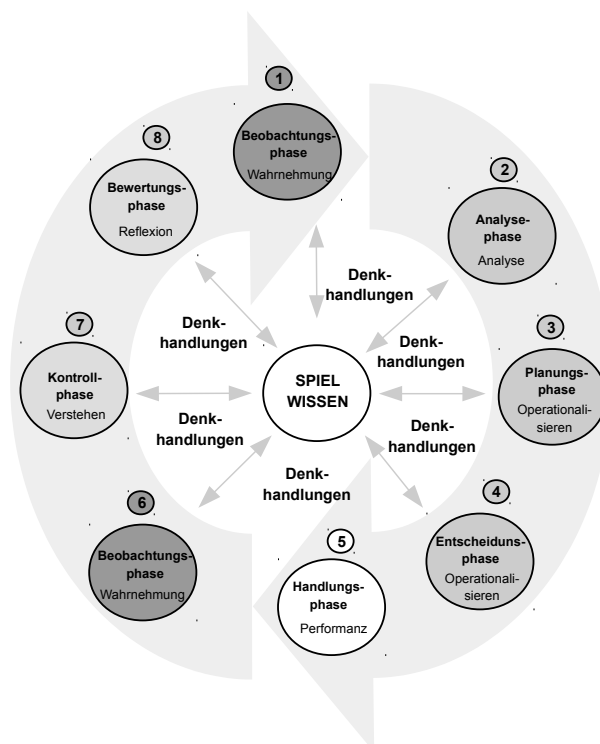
1
Beobachtungsphase
Wahrnehmung

2
Analysephase
Analyse

3
Planungsphase
Operationalisieren

4
Entscheidunsphase
Operationalisieren

5
Handlungsphase
Performanz

6
Beobachtungsphase
Wahrnehmung

7
Kontrollphase
Verstehen

8
Bewertungsphase
Reflexion

SPIEL
WISSEN

Denkhandlungen

Denkhandlungen

Denkhandlungen

Denkhandlungen

Denkhandlungen

Denkhandlungen